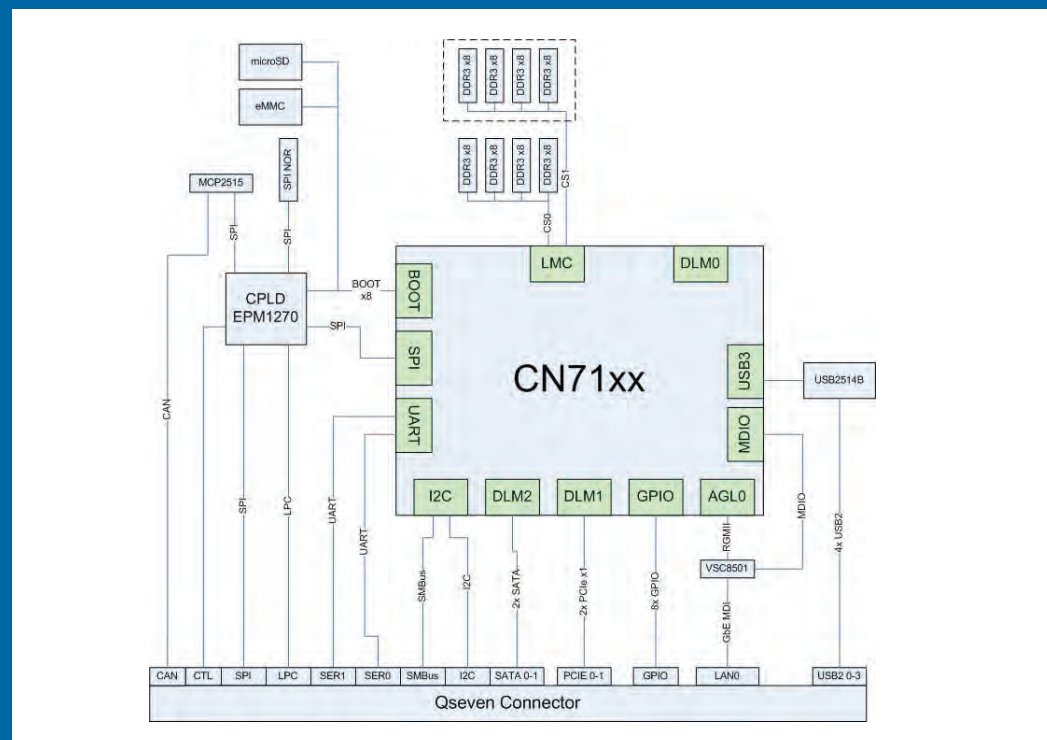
microSD

eMMC

DDR3 x8
DDR3 x8
DDR3 x8
DDR3 x8

DDR3 x8
DDR3 x8
DDR3 x8
DDR3 x8

CS1

CS0

MCP2515

SPI NOR

SPI

SPI

CPLD
EPM1270

BOOT
x8

SPI

LMC

DLM0

BOOT

SPI

CN71xx

USB3

USB2514B

UART

MDIO

CAN

SPI

LPC

UART

UART

I2C

DLM2

DLM1

GPIO

AGL0

SMBus

I2C

2x SATA

2x PCIe x1

8x GPIO

RGMII

MDIO

4x USB2

VSC8501

GbE MDI

CAN
CTL
SPI
LPC
SER1
SER0
SMBus
I2C
SATA 0-1
PCIE 0-1
GPIO
LAN0
USB2 0-3

Qseven Connector